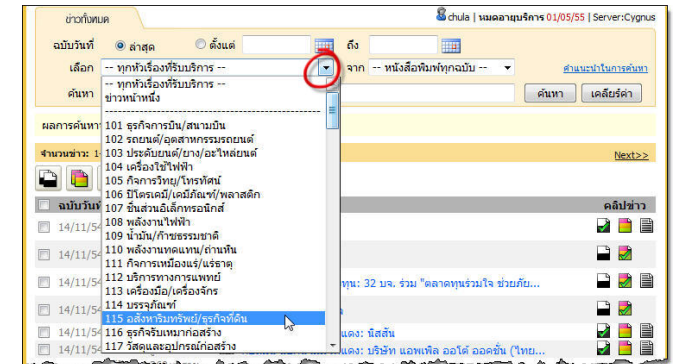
ข่าวทั้งหมด

chula | หมดอายุบริการ 01/05/55 | Server:Cygnus

ฉบับวันที่ ล่าสุด ตั้งแต่ ถึง

เลือก -- ทุกหัวเรื่องที่รับบริการ -- จาก -- หนังสือพิมพ์ทุกฉบับ -- คำแนะนำในการค้นหา

ค้นหา ค้นหา เคลียร์ค่า

-- ทุกหัวเรื่องที่รับบริการ --
ข่าวหน้าหนึ่ง
101 ธุรกิจการบิน/สนามบิน
102 รถยนต์/อุตสาหกรรมรถยนต์
103 ประดับยนต์/ยาง/อะไหล่ยนต์
104 เครื่องใช้ไฟฟ้า
105 กิจการวิทยุ/โทรทัศน์
106 ปิโตรเคมี/เคมีภัณฑ์/พลาสติก
107 ชิ้นส่วนอิเล็กทรอนิกส์
108 พลังงานไฟฟ้า
109 น้ำมัน/ก๊าซธรรมชาติ
110 พลังงานทดแทน/ถ่านหิน
111 กิจการเหมืองแร่/แร่ธาตุ
112 บริการทางการแพทย์
113 เครื่องมือ/เครื่องจักร
114 บรรจุภัณฑ์
115 อสังหาริมทรัพย์/ธุรกิจที่ดิน
116 ธุรกิจรับเหมาก่อสร้าง
117 วัสดุและอุปกรณ์ก่อสร้าง

ผลการค้นหา

จำนวนข่าว: 1

Next>>

ฉบับวันที่

คลิปข่าว

14/11/54
14/11/54
14/11/54
14/11/54
14/11/54
14/11/54
14/11/54

ทุน: 32 บจ. ร่วม "ตลาดทุนร่วมใจ ช่วยภัย...

แดง: นิสสัน

แดง: บริษัท แอพเพิล ออโต้ ออดชั่น (ไทย...